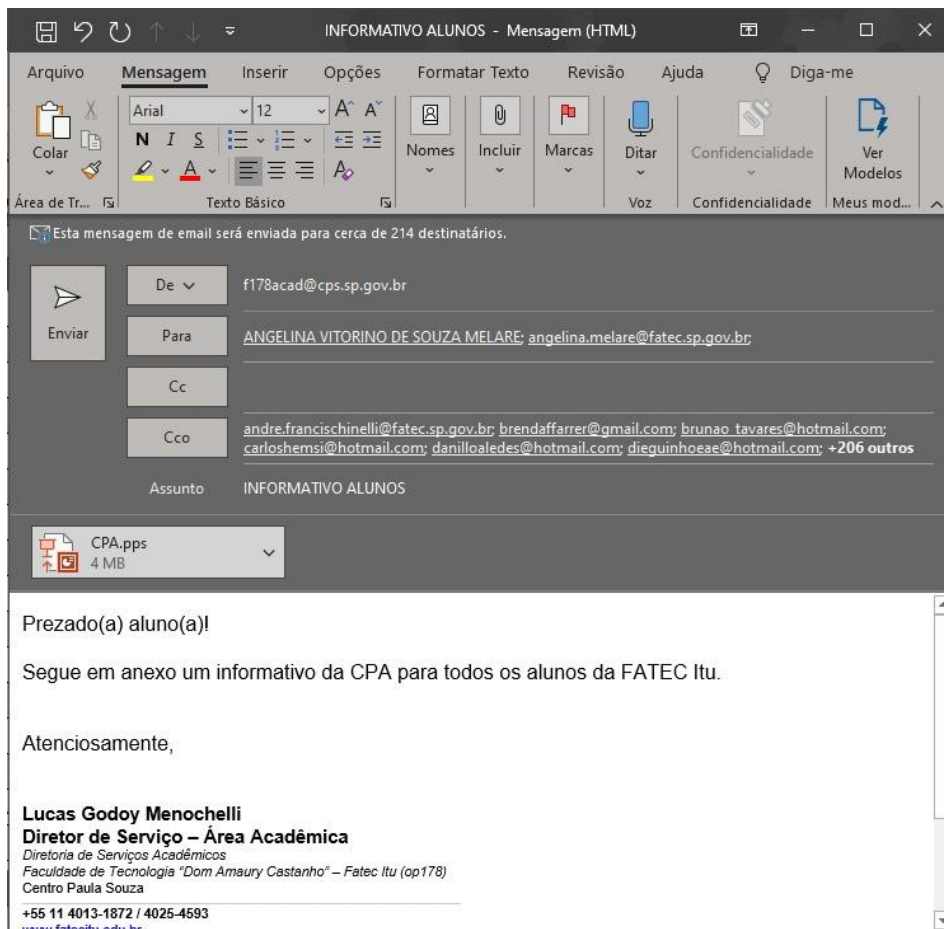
INFORMATIVO ALUNOS - Mensagem (HTML)

Arquivo Mensagem Inserir Opções Formatar Texto Revisão Ajuda Diga-me

Colar
Arial 12
N I S
Nomes Incluir Marcas Ditar Confidencialidade Ver Modelos
Área de Tr... Texto Básico Voz Confidencialidade Meus mod...

Esta mensagem de email será enviada para cerca de 214 destinatários.

Enviar
De f178acad@cps.sp.gov.br
Para ANGELINA VITORINO DE SOUZA MELARE; angelina.melare@fatec.sp.gov.br;
Cc
Cco andre.francischinelli@fatec.sp.gov.br; brendaffarrer@gmail.com; brunao_tavares@hotmail.com; carloshemsi@hotmail.com; danilloaledes@hotmail.com; dieguinhoeae@hotmail.com; +206 outros
Assunto INFORMATIVO ALUNOS

CPA.pps
4 MB

Prezado(a) aluno(a)!

Segue em anexo um informativo da CPA para todos os alunos da FATEC Itu.

Atenciosamente,

Lucas Godoy Menochelli
Diretor de Serviço – Área Acadêmica
Diretoria de Serviços Acadêmicos
Faculdade de Tecnologia "Dom Amaury Castanho" – Fatec Itu (op178)
Centro Paula Souza
+55 11 4013-1872 / 4025-4593
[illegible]